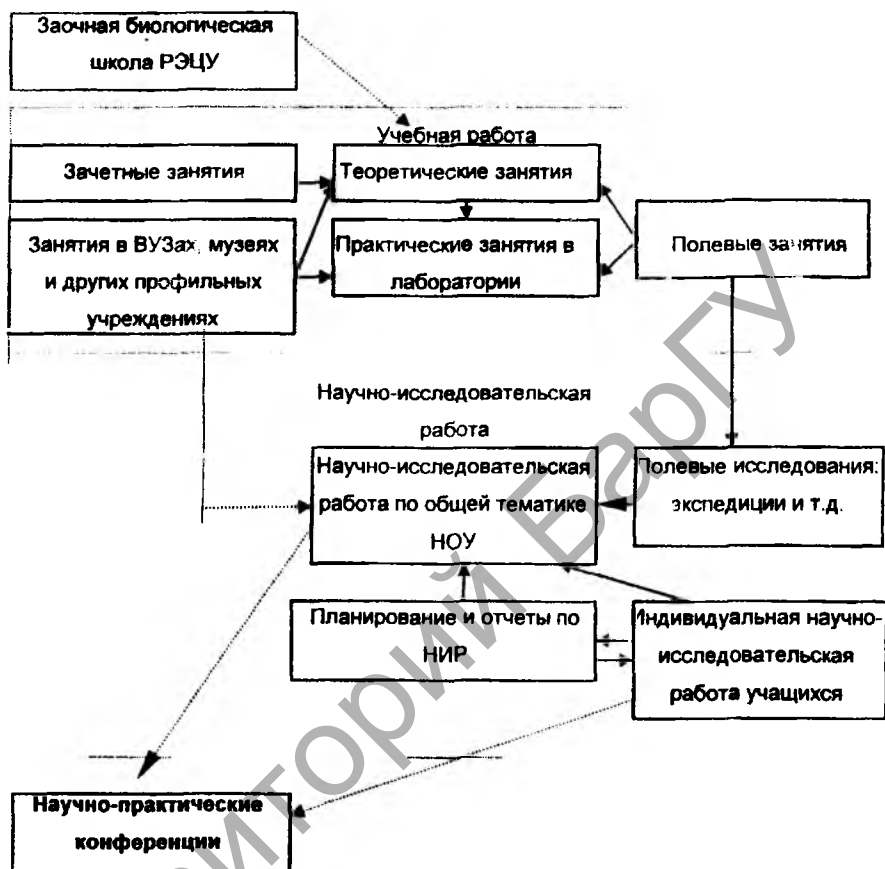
Заочная биологическая школа РЭЦУ

Учебная работа

Зачетные занятия

Теоретические занятия

Занятия в ВУЗах, музеях и других профильных учреждениях

Практические занятия в лаборатории

Полевые занятия

Научно-исследовательская работа

Научно-исследовательская работа по общей тематике НОУ

Полевые исследования: экспедиции и т.д.

Планирование и отчеты по НИР

Индивидуальная научно-исследовательская работа учащихся

Научно-практические конференции

Репозиторий БарГУ